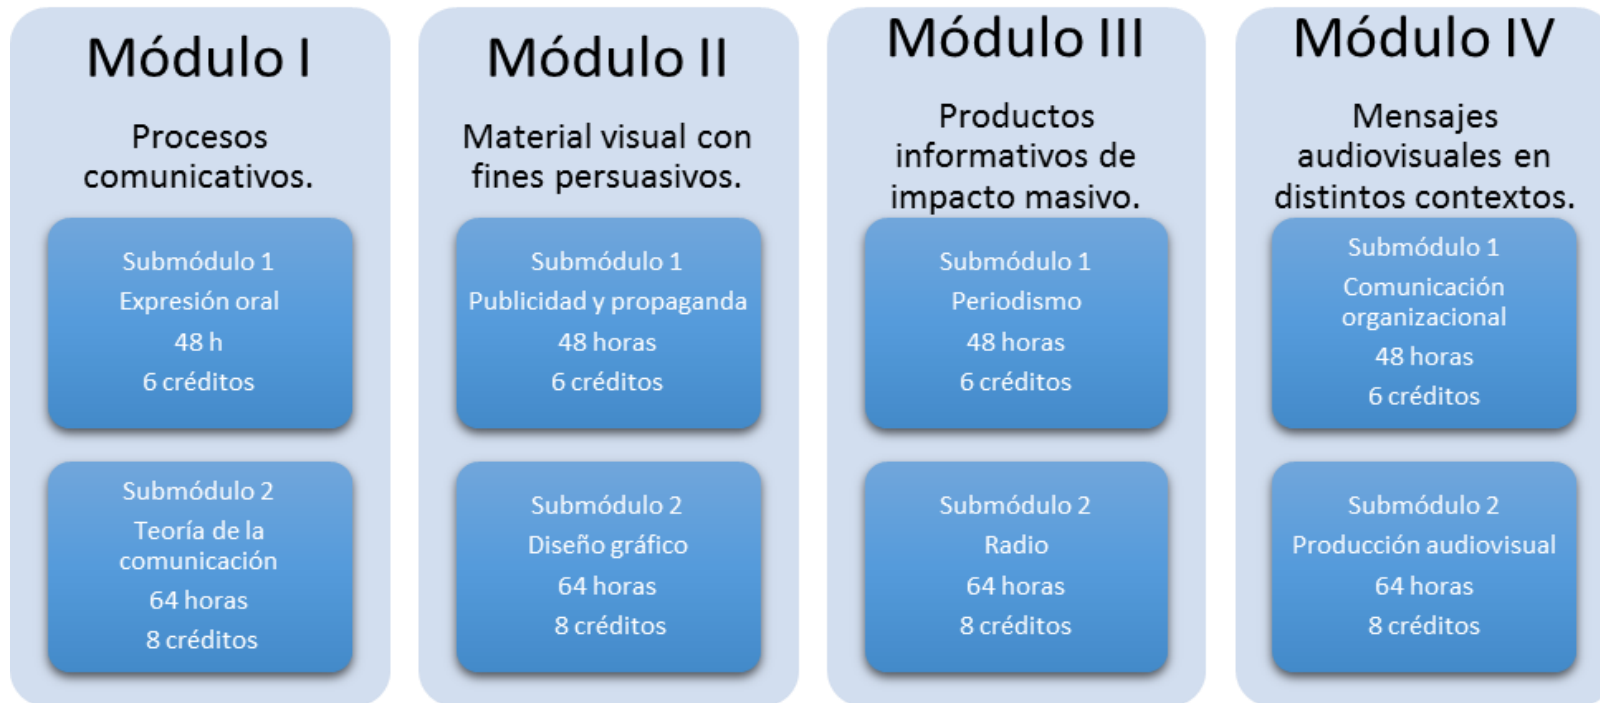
Módulo I

Procesos comunicativos.

Submódulo 1
Expresión oral
48 h
6 créditos

Submódulo 2
Teoría de la comunicación
64 horas
8 créditos

Módulo II

Material visual con fines persuasivos.

Submódulo 1
Publicidad y propaganda
48 horas
6 créditos

Submódulo 2
Diseño gráfico
64 horas
8 créditos

Módulo III

Productos informativos de impacto masivo.

Submódulo 1
Periodismo
48 horas
6 créditos

Submódulo 2
Radio
64 horas
8 créditos

Módulo IV

Mensajes audiovisuales en distintos contextos.

Submódulo 1
Comunicación organizacional
48 horas
6 créditos

Submódulo 2
Producción audiovisual
64 horas
8 créditos